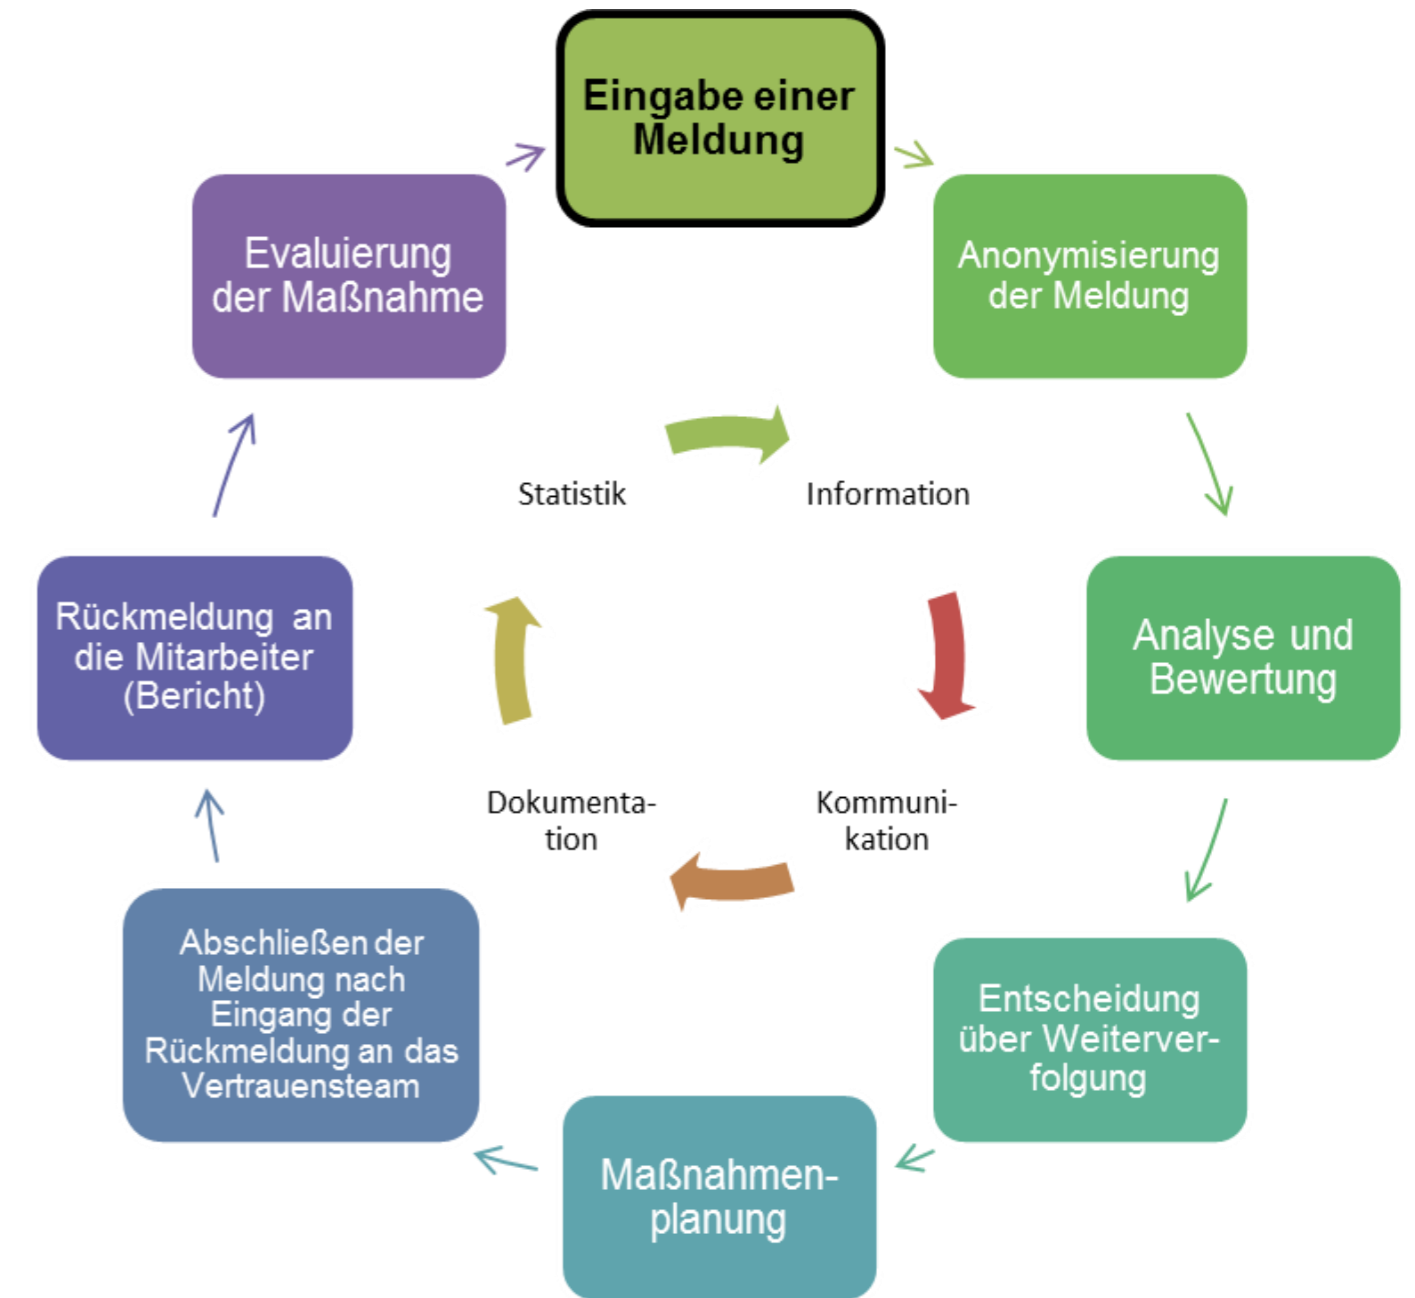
Eingabe einer Meldung

Anonymisierung der Meldung

Analyse und Bewertung

Entscheidung über Weiterverfolgung

Maßnahmenplanung

Abschließen der Meldung nach Eingang der Rückmeldung an das Vertrauensteam

Rückmeldung an die Mitarbeiter (Bericht)

Evaluierung der Maßnahme

Statistik

Information

Kommunikation

Dokumentation